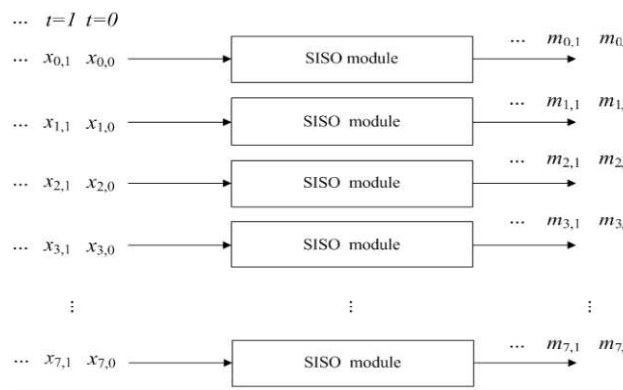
$\cdots$ $t=1$ $t=0$

$\cdots$ $x_{0,1}$ $x_{0,0}$ SISO module $\cdots$ $m_{0,1}$ $m_{0,}$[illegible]

$\cdots$ $x_{1,1}$ $x_{1,0}$ SISO module $\cdots$ $m_{1,1}$ $m_{1,}$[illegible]

$\cdots$ $x_{2,1}$ $x_{2,0}$ SISO module $\cdots$ $m_{2,1}$ $m_{2,}$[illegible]

$\cdots$ $x_{3,1}$ $x_{3,0}$ SISO module $\cdots$ $m_{3,1}$ $m_{3,}$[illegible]

$\vdots$ $\vdots$ $\vdots$

$\cdots$ $x_{7,1}$ $x_{7,0}$ SISO module $\cdots$ $m_{7,1}$ $m_{7,}$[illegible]